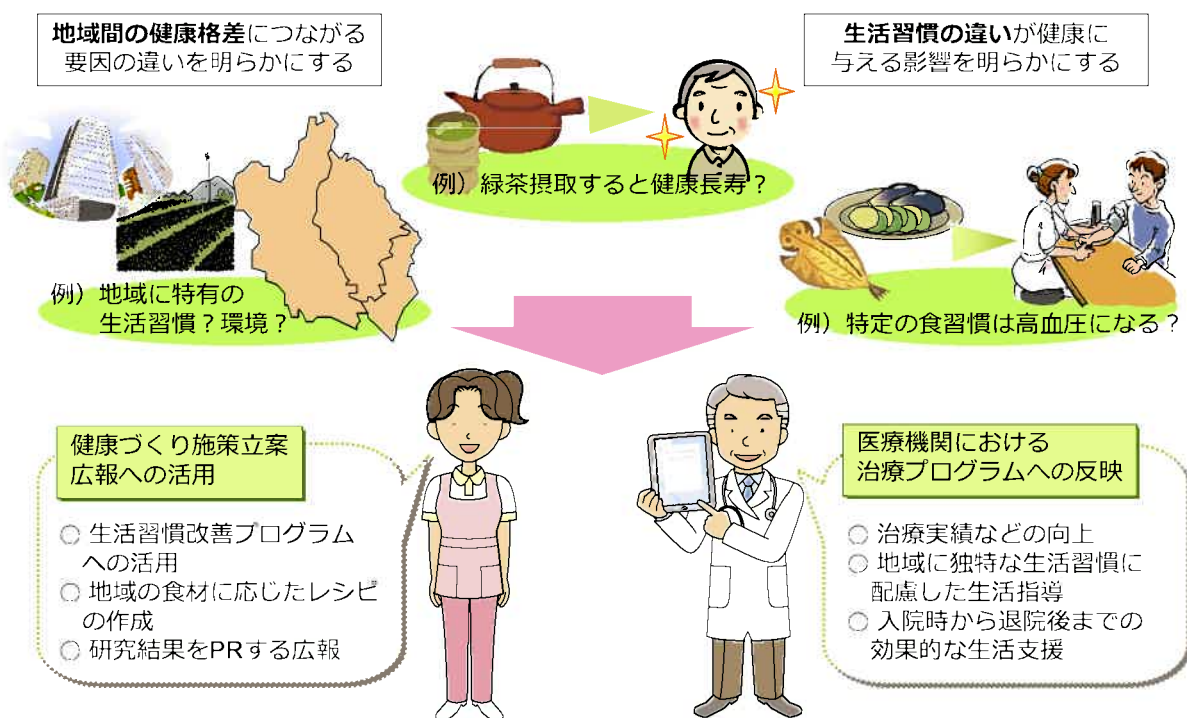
地域間の健康格差につながる要因の違いを明らかにする

生活習慣の違いが健康に与える影響を明らかにする

例）緑茶摂取すると健康長寿？

例）地域に特有の生活習慣？環境？

例）特定の食習慣は高血圧になる？

健康づくり施策立案
広報への活用

○ 生活習慣改善プログラムへの活用
○ 地域の食材に応じたレシピの作成
○ 研究結果をPRする広報

医療機関における
治療プログラムへの反映

○ 治療実績などの向上
○ 地域に独特な生活習慣に配慮した生活指導
○ 入院時から退院後までの効果的な生活支援